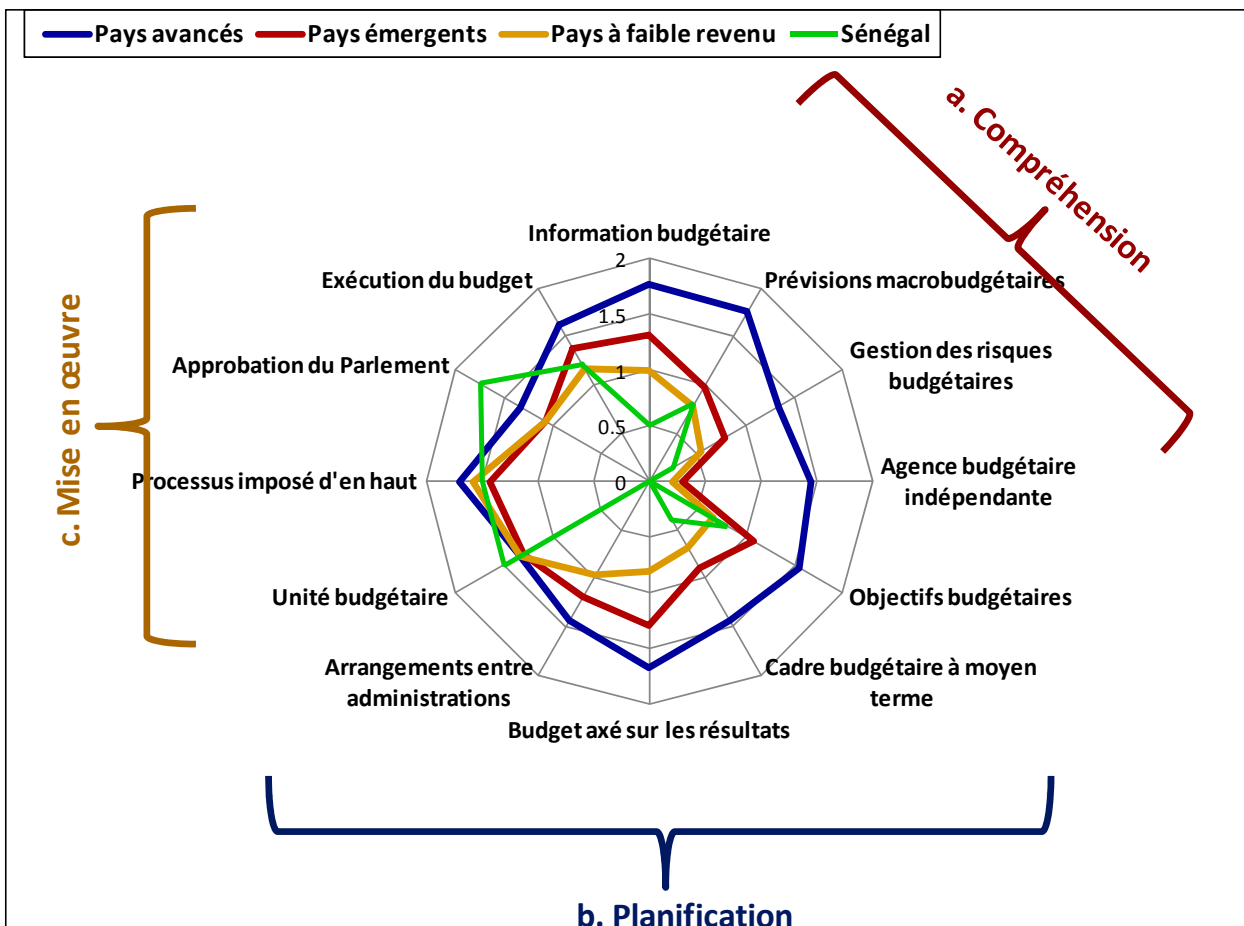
Pays avancés
Pays émergents
Pays à faible revenu
Sénégal

a. Compréhension

c. Mise en œuvre

Information budgétaire
Prévisions macrobudgétaires
Gestion des risques budgétaires
Agence budgétaire indépendante
Objectifs budgétaires
Cadre budgétaire à moyen terme
Budget axé sur les résultats
Arrangements entre administrations
Unité budgétaire
Processus imposé d'en haut
Approbation du Parlement
Exécution du budget

2
1.5
1
0.5
0

b. Planification